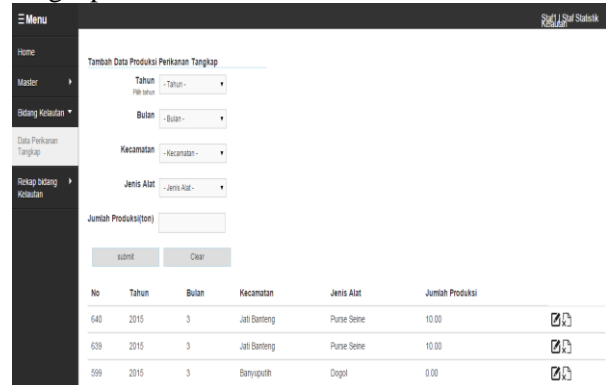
☰ Menu

Staff | Staf Statistik Kelautan

Home

Master

Bidang Kelautan

Data Perikanan Tangkap

Rekap bidang Kelautan

Tambah Data Produksi Perikanan Tangkap

Tahun
Pilih tahun
- Tahun -

Bulan
- Bulan -

Kecamatan
- Kecamatan -

Jenis Alat
- Jenis Alat -

Jumlah Produksi(ton)

submit

Clear

| No | Tahun | Bulan | Kecamatan | Jenis Alat | Jumlah Produksi | |
|---|---|---|---|---|---|---|
| 640 | 2015 | 3 | Jati Banteng | Purse Seine | 10.00 | |
| 639 | 2015 | 3 | Jati Banteng | Purse Seine | 10.00 | |
| 599 | 2015 | 3 | Banyuputih | Dogol | 0.00 | |